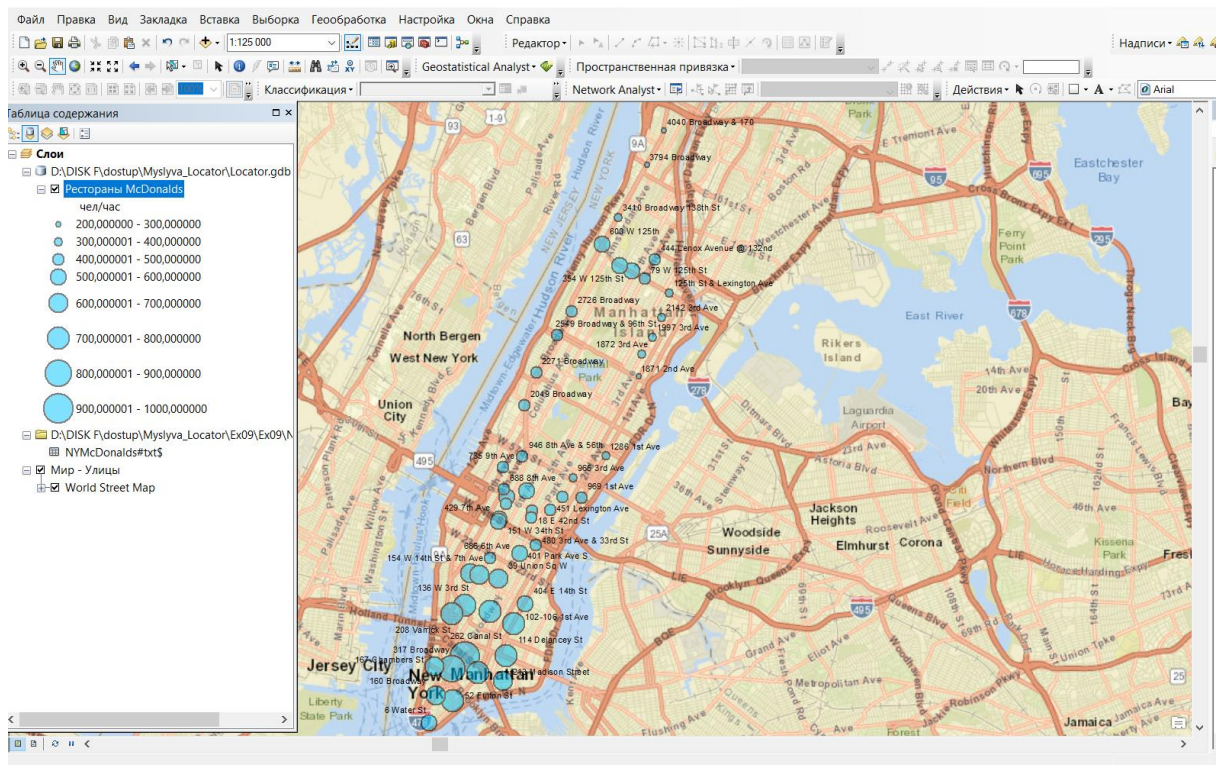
Файл Правка Вид Закладка Вставка Выборка Геообработка Настройка Окна Справка

1:125 000

Редактор▾

Надписи▾

Geostatistical Analyst▾

Пространственная привязка▾

Классификация▾

Network Analyst▾

Действия▾

Arial

Таблица содержания

Слои

D:\DISK F\dostup\Myslyva_Locator\Locator.gdb

Рестораны McDonalds

чел/час

200,000000 - 300,000000

300,000001 - 400,000000

400,000001 - 500,000000

500,000001 - 600,000000

600,000001 - 700,000000

700,000001 - 800,000000

800,000001 - 900,000000

900,000001 - 1000,000000

D:\DISK F\dostup\Myslyva_Locator\Ex09\Ex09\N

NYMcDonalds#txt$

Мир - Улицы

World Street Map

4040 Broadway & 170

3794 Broadway

3410 Broadway 138th St

600 W 125th

444 Lenox Avenue @ 132nd

354 W 125th St

79 W 125th St

125th St & Lexington Ave

2726 Broadway

2142 3rd Ave

2549 Broadway & 96th St

1997 3rd Ave

1872 3rd Ave

2271 Broadway

1871 2nd Ave

2049 Broadway

946 8th Ave & 56th

1286 1st Ave

735 9th Ave

966 3rd Ave

688 8th Ave

969 1st Ave

429 7th Ave

451 Lexington Ave

18 E 42nd St

151 W 34th St

480 3rd Ave & 33rd St

686 6th Ave

401 Park Ave S

154 W 14th St & 7th Ave

39 Union Sq W

136 W 3rd St

404 E 14th St

102-106 1st Ave

208 Varick St

262 Canal St

114 Delancey St

317 Broadway

167 Chambers St

160 Broadway

52 Fulton St

6 Water St

Madison Street

North Bergen

West New York

Union City

Jersey City

New York

Manhattan

Liberty State Park

East River

Rikers Island

Laguardia Airport

Jackson Heights

Woodside

Sunnyside

Elmhurst

Corona

Eastchester Bay

Ferry Point Park

Kissena Park

Jamaica

Fresh

Bay

Central Park

Hudson River

Astoria Blvd

Northern Blvd

Queens Blvd

Metropolitan Ave

Roosevelt Ave

Grand Ave

Eliot Ave

Flushing Ave

Cross Bronx Expy

Forest

Union Tpke

20th Ave

23rd Ave

46th Ave

Horace Harding Expy

Jackie Robinson Pkwy

Woodhaven Blvd

69th St

108th St

95

678

295

495

278

25A

25

9A

1-9

93

63